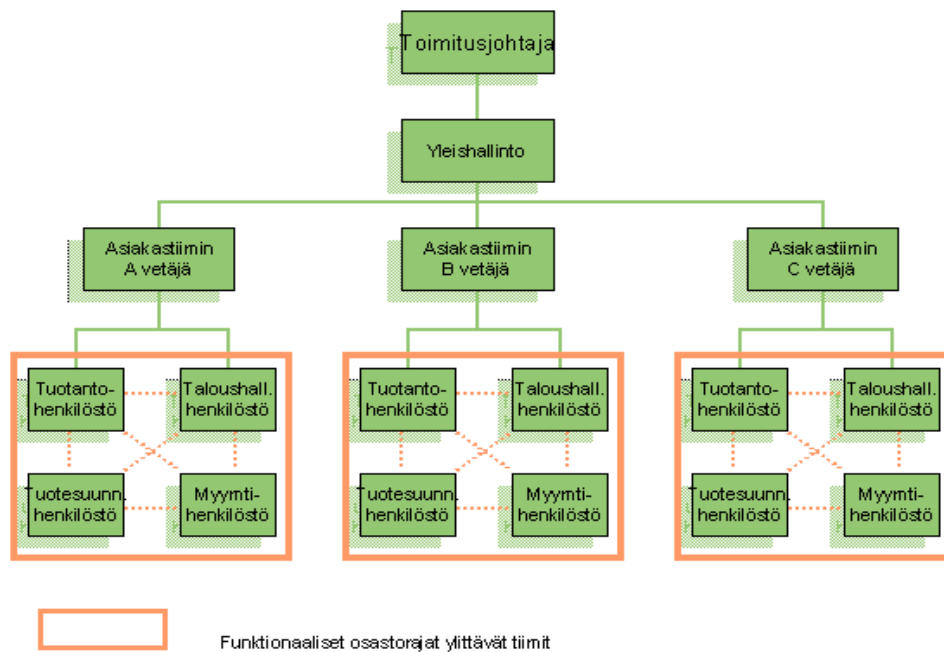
Toimitusjohtaja

Yleishallinto

Asiakastiimin A vetäjä

Asiakastiimin B vetäjä

Asiakastiimin C vetäjä

Tuotantohenkilöstö

Taloushall. henkilöstö

Tuotesuunn. henkilöstö

Myymtihenkilöstö

Tuotantohenkilöstö

Taloushall. henkilöstö

Tuotesuunn. henkilöstö

Myymtihenkilöstö

Tuotantohenkilöstö

Taloushall. henkilöstö

Tuotesuunn. henkilöstö

Myymtihenkilöstö

Funktionaaliset osastorajat ylittävät tiimit